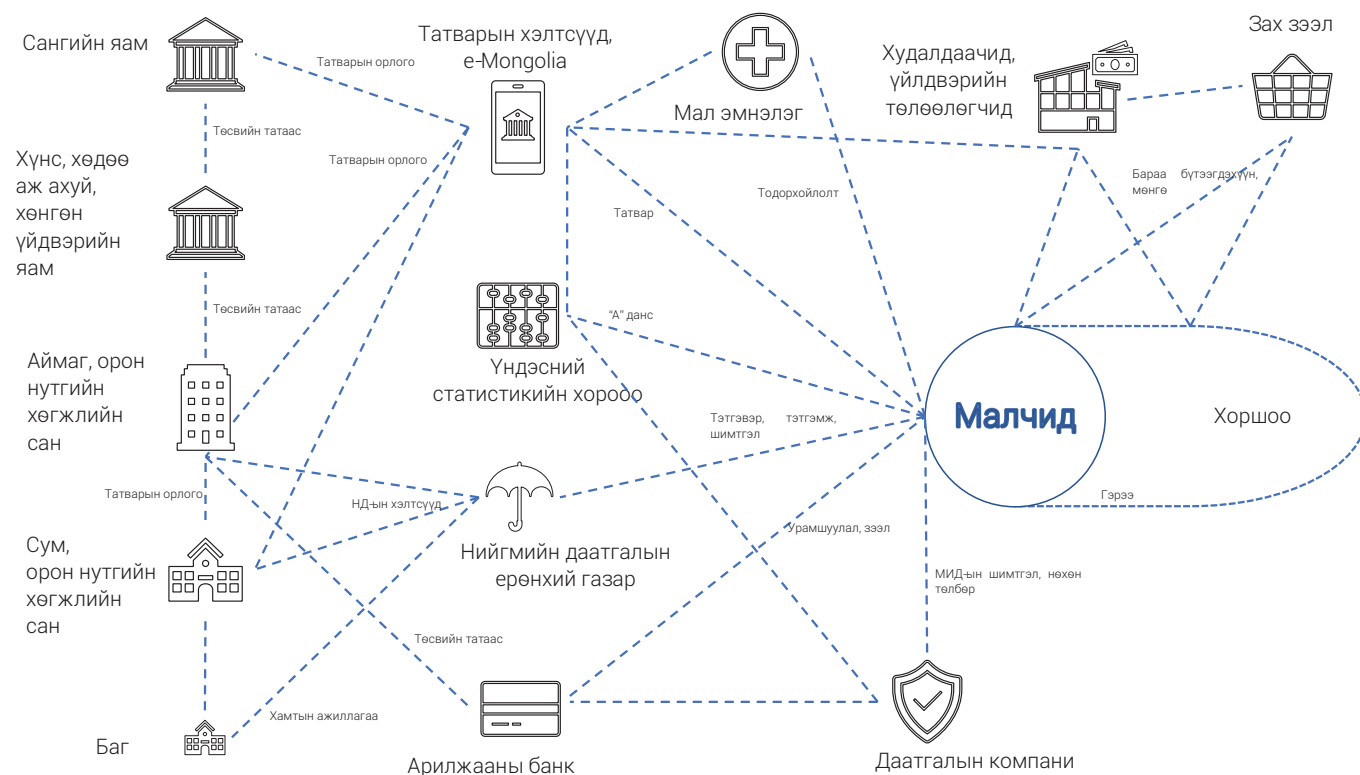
Сангийн яам

Татварын орлого

Татварын хэлтсүүд, e-Mongolia

Мал эмнэлэг

Худалдаачид, үйлдвэрийн төлөөлөгчид

Зах зээл

Төсвийн татаас

Татварын орлого

Хүнс, хөдөө аж ахуй, хөнгөн үйлдвэрийн яам

Тодорхойлолт

Бараа бүтээгдэхүүн, мөнгө

Татвар

Төсвийн татаас

"А" данс

Аймаг, орон нутгийн хөгжлийн сан

Үндэсний статистикийн хороо

Малчид

Хоршоо

Тэтгэвэр, тэтгэмж, шимтгэл

Татварын орлого

НД-ын хэлтсүүд

Гэрээ

Урамшуулал, зээл

Сум, орон нутгийн хөгжлийн сан

Нийгмийн даатгалын ерөнхий газар

МИД-ын шимтгэл, нөхөн төлбөр

Төсвийн татаас

Хамтын ажиллагаа

Баг

Арилжааны банк

Даатгалын компани